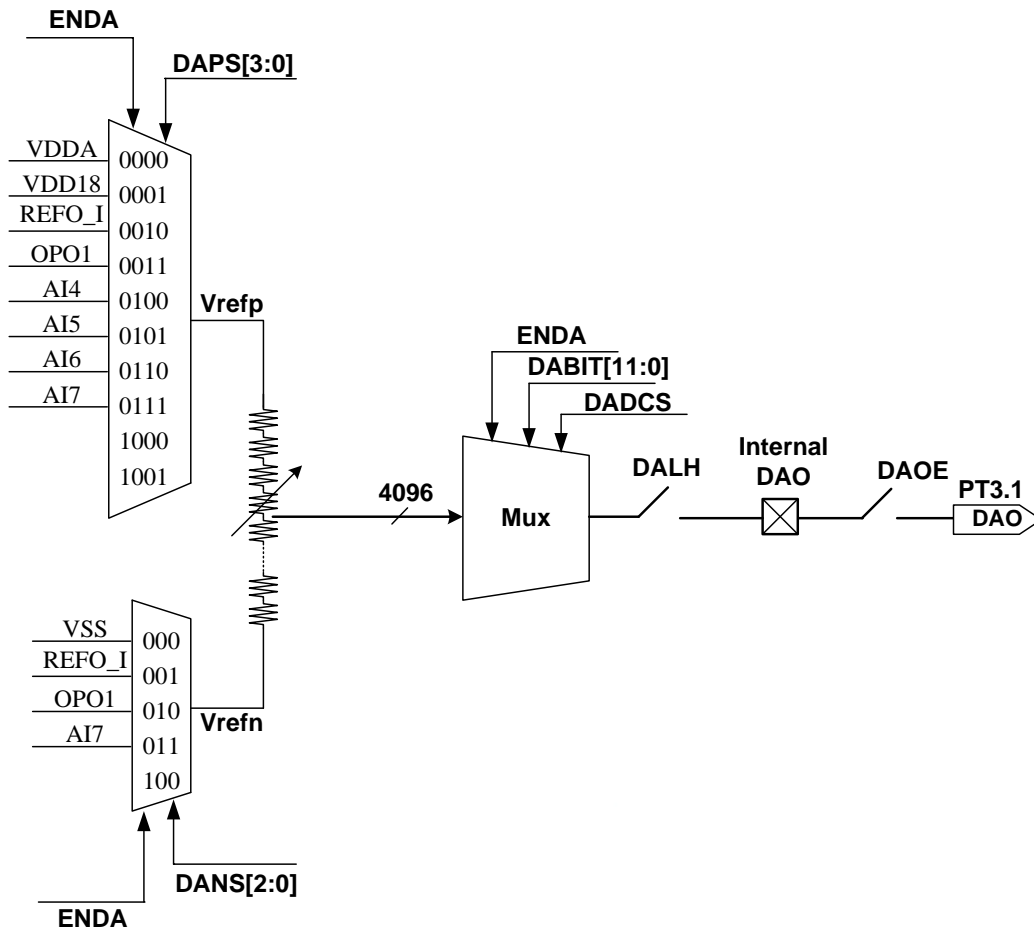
ENDA
DAPS[3:0]
VDDA 0000
VDD18 0001
REFO_I 0010
OPO1 0011
AI4 0100
AI5 0101
AI6 0110
AI7 0111
1000
1001
Vrefp
ENDA
DABIT[11:0]
DADCS
4096
Mux
DALH
Internal DAO
DAOE
PT3.1
DAO
VSS 000
REFO_I 001
OPO1 010
AI7 011
100
Vrefn
DANS[2:0]
ENDA